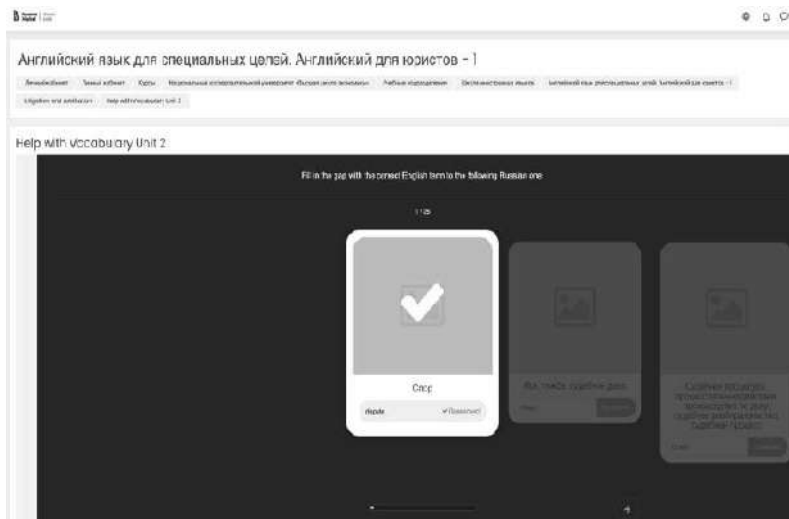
Английский язык для специальных целей. Английский для юристов - 1

Личный кабинет   Личный кабинет   Курсы   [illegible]   Учебные подразделения   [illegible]   Английский язык для специальных целей. Английский для юристов - 1

Litigation and arbitration   Help with vocabulary Unit 2

Help with vocabulary Unit 2

Fill in the gap with the correct English term to the following Russian one

1 / 25

Спор

dispute   ✔ Правильно!

Иск, тяжба, судебное дело

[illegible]

Судебное разбирательство, процессуальные действия, производство по делу, судебное разбирательство, судебный процесс

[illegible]